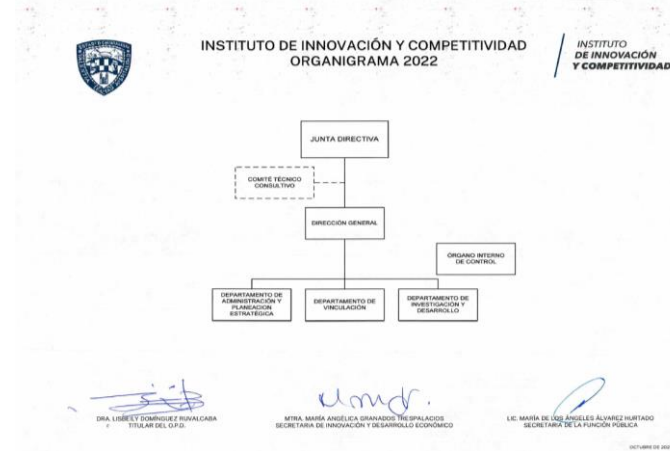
INSTITUTO DE INNOVACIÓN Y COMPETITIVIDAD
ORGANIGRAMA 2022

INSTITUTO
DE INNOVACIÓN
Y COMPETITIVIDAD

JUNTA DIRECTIVA

COMITÉ TÉCNICO CONSULTIVO

DIRECCIÓN GENERAL

ÓRGANO INTERNO DE CONTROL

DEPARTAMENTO DE ADMINISTRACIÓN Y PLANEACIÓN ESTRATÉGICA

DEPARTAMENTO DE VINCULACIÓN

DEPARTAMENTO DE INVESTIGACIÓN Y DESARROLLO

DRA. LISBELY DOMÍNGUEZ RUVALCABA
TITULAR DEL O.P.D.

MTRA. MARÍA ANGÉLICA GRANADOS TRESPALACIOS
SECRETARIA DE INNOVACIÓN Y DESARROLLO ECONÓMICO

LIC. MARÍA DE LOS ÁNGELES ÁLVAREZ HURTADO
SECRETARIA DE LA FUNCIÓN PÚBLICA

OCTUBRE DE 202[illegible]